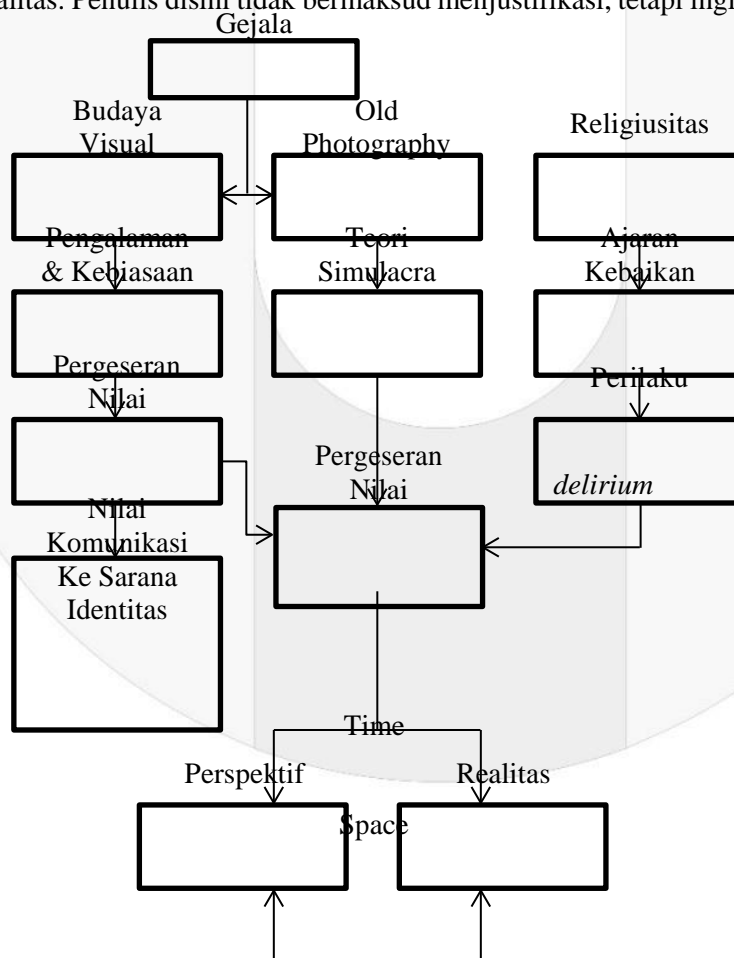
alitas. Penulis disini tidak bermaksud menjustifikasi, tetapi ingi

Gejala

Budaya Visual

Old Photography

Religiusitas

Pengalaman & Kebiasaan

Teori Simulacra

Ajaran Kebaikan

Pergeseran Nilai

Perilaku

Pergeseran Nilai

*delirium*

Nilai Komunikasi Ke Sarana Identitas

Time

Perspektif

Realitas

Space